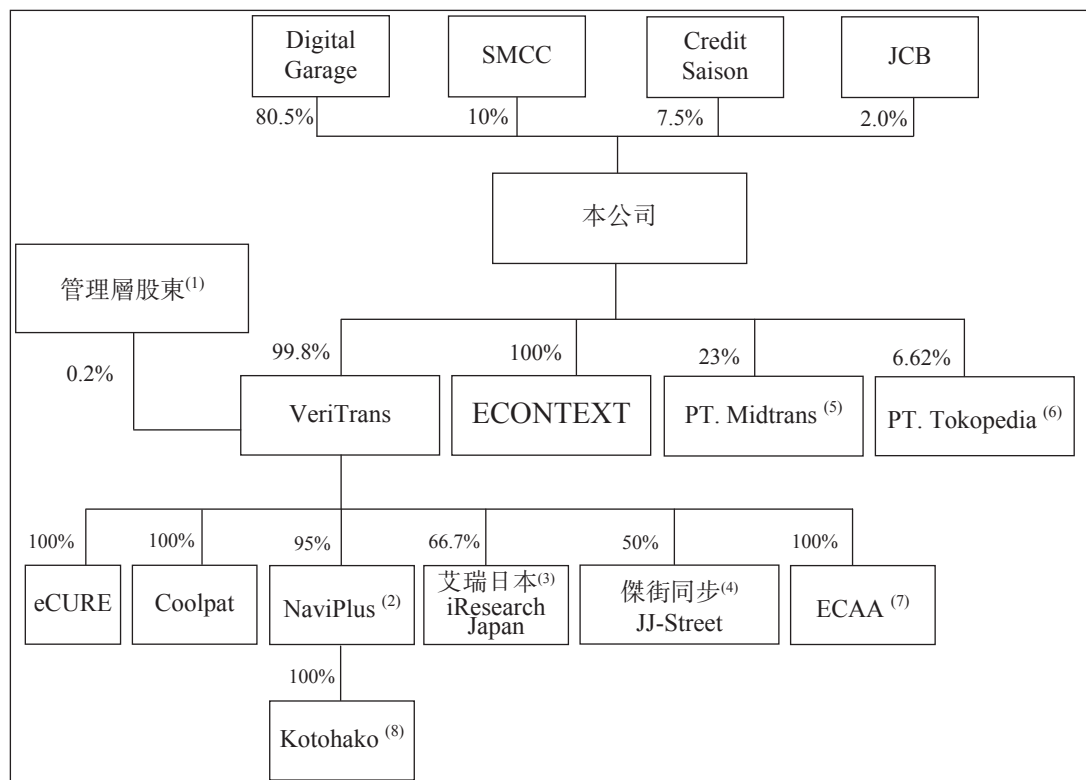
Digital Garage
SMCC
Credit Saison
JCB
80.5%
10%
7.5%
2.0%
本公司
管理層股東$^{(1)}$
0.2%
99.8%
100%
23%
6.62%
VeriTrans
ECONTEXT
PT. Midtrans $^{(5)}$
PT. Tokopedia $^{(6)}$
100%
100%
95%
66.7%
50%
100%
eCURE
Coolpat
NaviPlus $^{(2)}$
艾瑞日本$^{(3)}$ iResearch Japan
傑街同步$^{(4)}$ JJ-Street
ECAA $^{(7)}$
100%
Kotohako $^{(8)}$